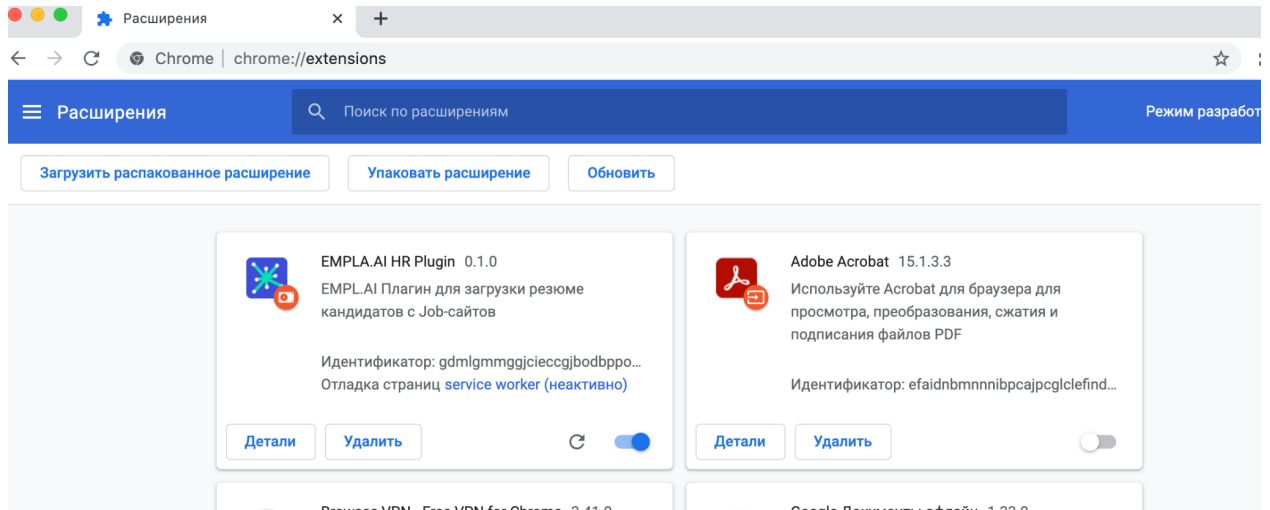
Расширения ×
+

Chrome | chrome://extensions

Расширения
Поиск по расширениям
Режим разработ

Загрузить распакованное расширение
Упаковать расширение
Обновить

EMPLA.AI HR Plugin 0.1.0
EMPL.AI Плагин для загрузки резюме кандидатов с Job-сайтов

Идентификатор: gdmlgmmggjcieccgjbodbppo…
Отладка страниц service worker (неактивно)

Детали
Удалить

Adobe Acrobat 15.1.3.3
Используйте Acrobat для браузера для просмотра, преобразования, сжатия и подписания файлов PDF

Идентификатор: efaidnbmnnnibpcajpcglclefind…

Детали
Удалить

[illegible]

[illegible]